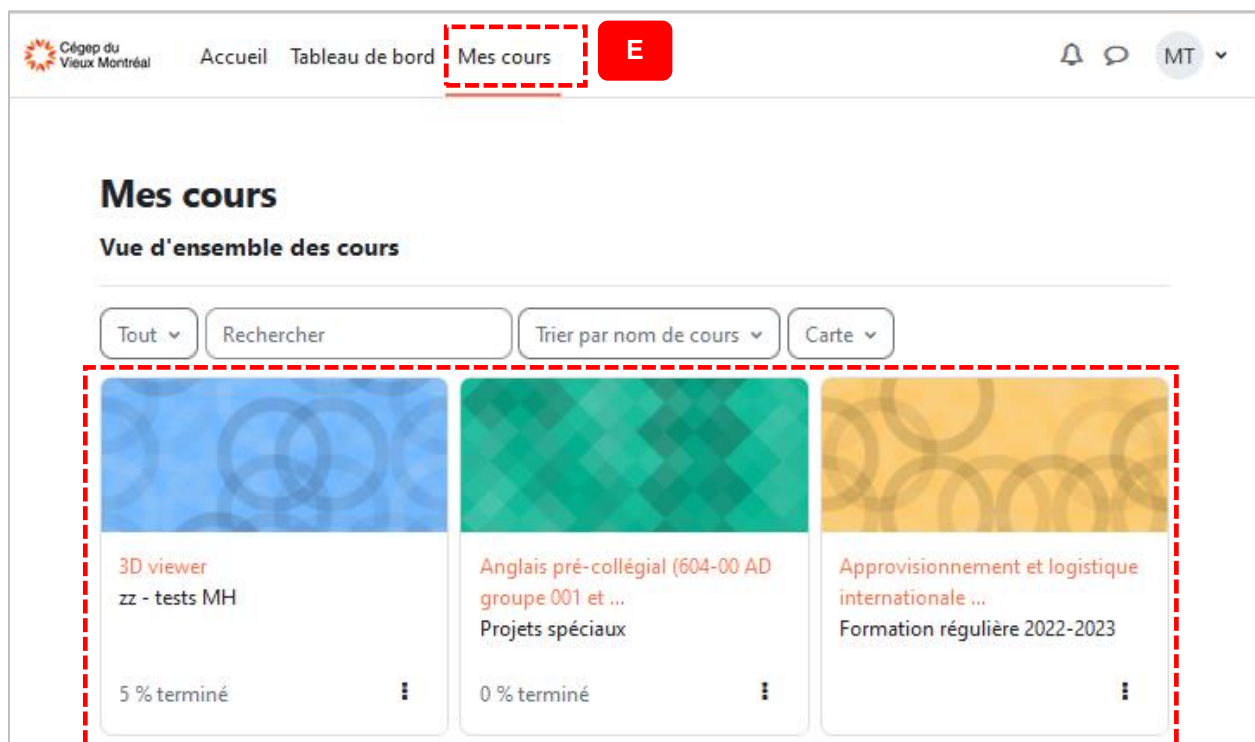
Cégep du Vieux Montréal Accueil Tableau de bord Mes cours E MT

Mes cours

Vue d'ensemble des cours

Tout Rechercher Trier par nom de cours Carte

3D viewer
zz - tests MH
5 % terminé

Anglais pré-collégial (604-00 AD groupe 001 et ...
Projets spéciaux
0 % terminé

Approvisionnement et logistique internationale ...
Formation régulière 2022-2023